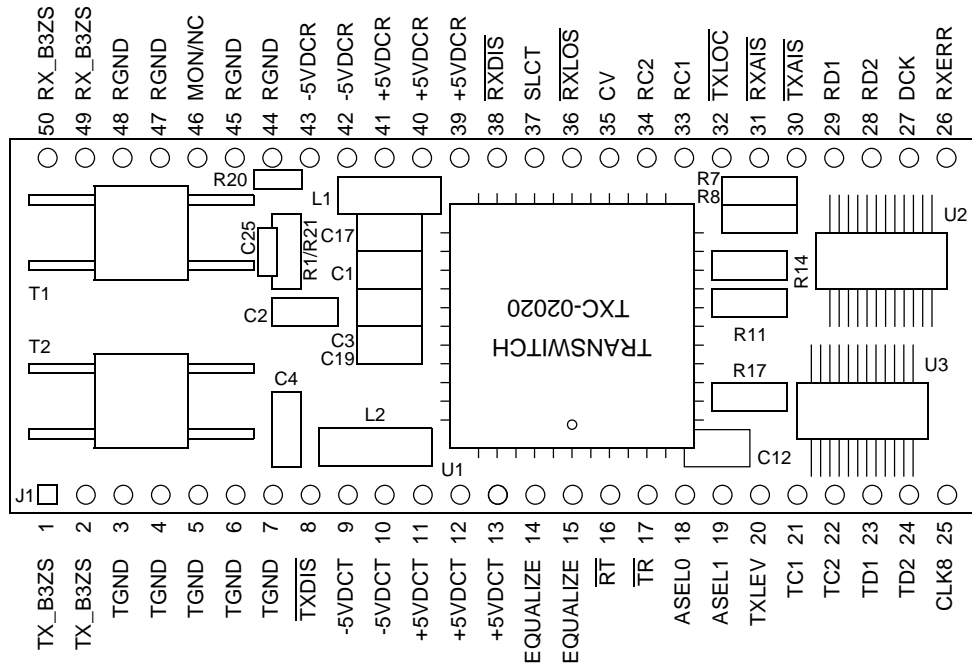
50 RX_B3ZS
49 RX_B3ZS
48 RGND
47 RGND
46 MON/NC
45 RGND
44 RGND
43 -5VDCR
42 -5VDCR
41 +5VDCR
40 +5VDCR
39 +5VDCR
38 $\overline{RXDIS}$
37 SLCT
36 $\overline{RXLOS}$
35 CV
34 RC2
33 RC1
32 $\overline{TXLOC}$
31 $\overline{RXAIS}$
30 $\overline{TXAIS}$
29 RD1
28 RD2
27 DCK
26 RXERR

R20
L1
R7
R8
U2
C25
R1/R21
C17
C1
R14
T1
C2
TXC-02020
TRANSWITCH
R11
C3
C19
T2
R17
U3
C4
L2
C12
U1
J1

1 TX_B3ZS
2 TX_B3ZS
3 TGND
4 TGND
5 TGND
6 TGND
7 TGND
8 $\overline{TXDIS}$
9 -5VDCT
10 -5VDCT
11 +5VDCT
12 +5VDCT
13 +5VDCT
14 EQUALIZE
15 EQUALIZE
16 $\overline{RT}$
17 $\overline{TR}$
18 ASEL0
19 ASEL1
20 TXLEV
21 TC1
22 TC2
23 TD1
24 TD2
25 CLK8